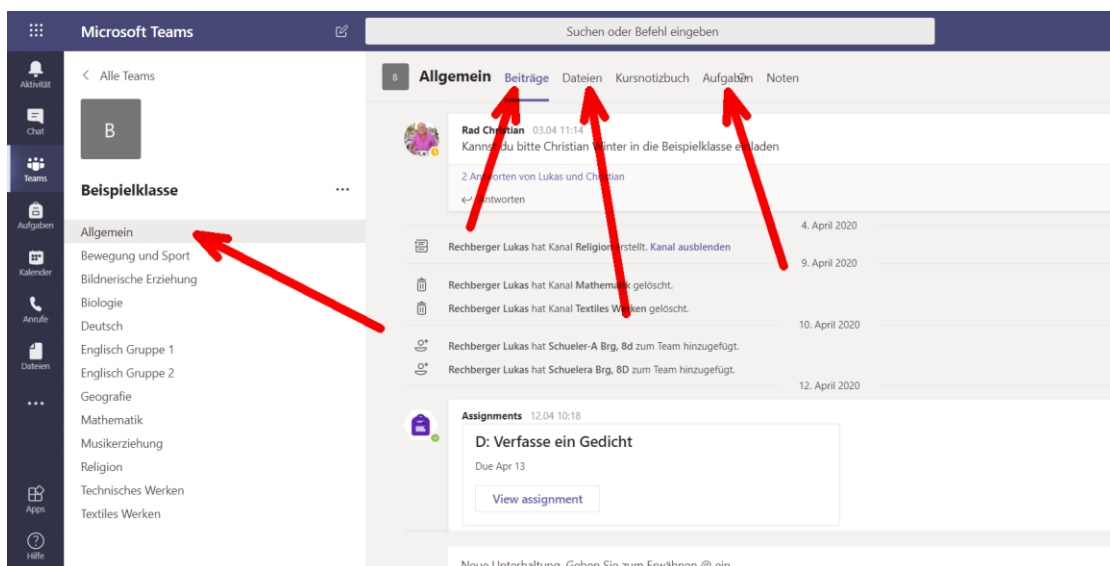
Microsoft Teams

Suchen oder Befehl eingeben

Aktivität
Chat
Teams
Aufgaben
Kalender
Anrufe
Dateien
...
Apps
Hilfe

< Alle Teams

B

Beispielklasse ...

Allgemein
Bewegung und Sport
Bildnerische Erziehung
Biologie
Deutsch
Englisch Gruppe 1
Englisch Gruppe 2
Geografie
Mathematik
Musikerziehung
Religion
Technisches Werken
Textiles Werken

B Allgemein Beiträge Dateien Kursnotizbuch Aufgaben Noten

Rad Christian 03.04 11:14
Kannst du bitte Christian Winter in die Beispielklasse einladen

2 Antworten von Lukas und Christian

↩ Antworten

4. April 2020

Rechberger Lukas hat Kanal Religion erstellt. Kanal ausblenden

9. April 2020

Rechberger Lukas hat Kanal Mathematik gelöscht.

Rechberger Lukas hat Kanal Textiles Werken gelöscht.

10. April 2020

Rechberger Lukas hat Schueler-A Brg, 8d zum Team hinzugefügt.

Rechberger Lukas hat Schuelera Brg, 8D zum Team hinzugefügt.

12. April 2020

Assignments 12.04 10:18

D: Verfasse ein Gedicht

Due Apr 13

View assignment

Neue Unterhaltung. Geben Sie zum Erwähnen @ ein